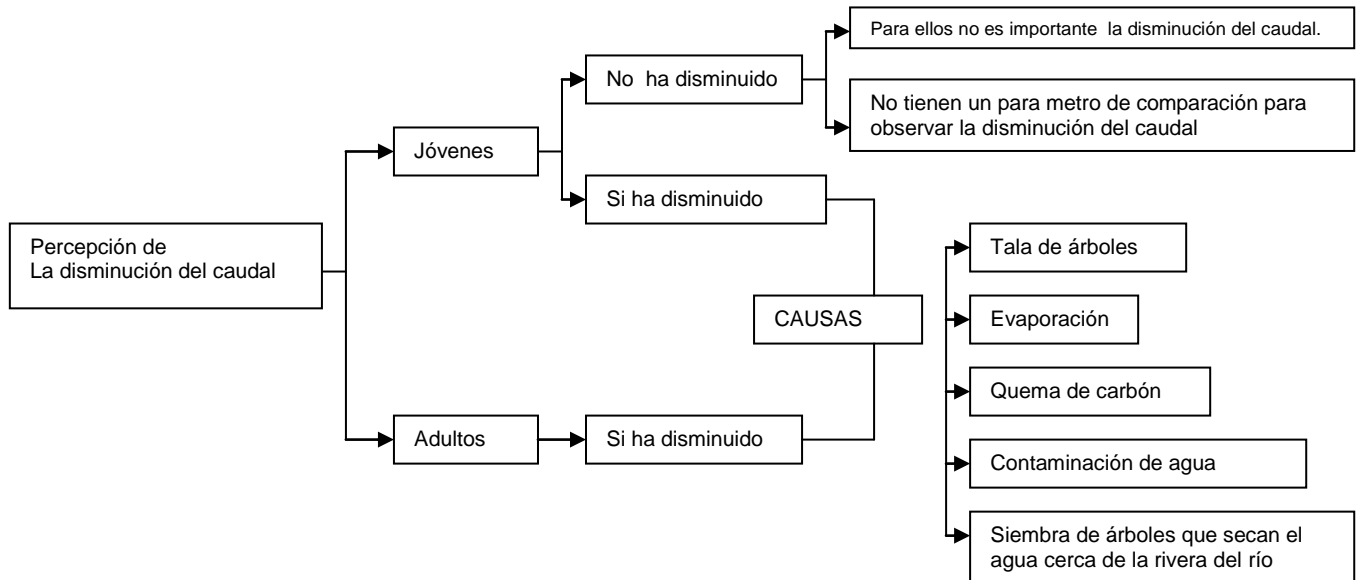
Percepción de
La disminución del caudal

Jóvenes

No ha disminuido

Para ellos no es importante la disminución del caudal.

No tienen un para metro de comparación para observar la disminución del caudal

Si ha disminuido

Adultos

Si ha disminuido

CAUSAS

Tala de árboles

Evaporación

Quema de carbón

Contaminación de agua

Siembra de árboles que secan el agua cerca de la rivera del río